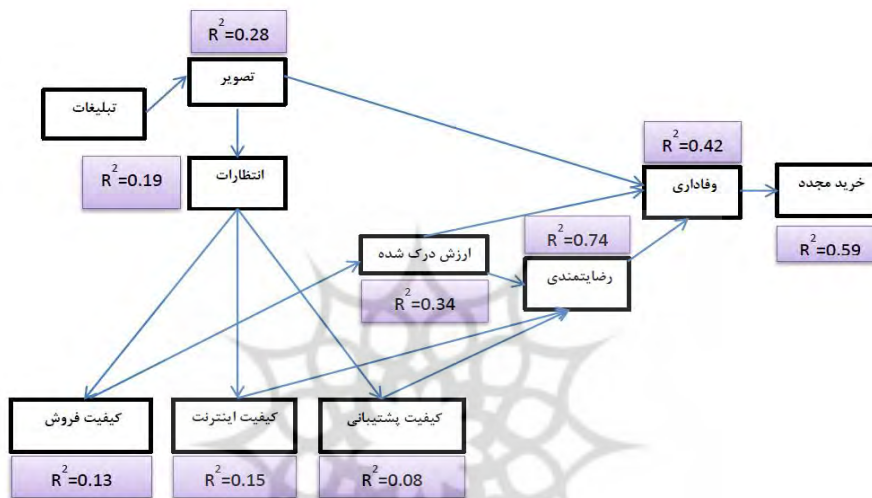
$R^2=0.28$

تصویر

تبلیغات

$R^2=0.19$

انتظارات

$R^2=0.42$

وفاداری

خرید مجدد

$R^2=0.74$

$R^2=0.59$

ارزش درک شده

رضایتمندی

$R^2=0.34$

کیفیت فروش

کیفیت اینترنت

کیفیت پشتیبانی

$R^2=0.13$

$R^2=0.15$

$R^2=0.08$